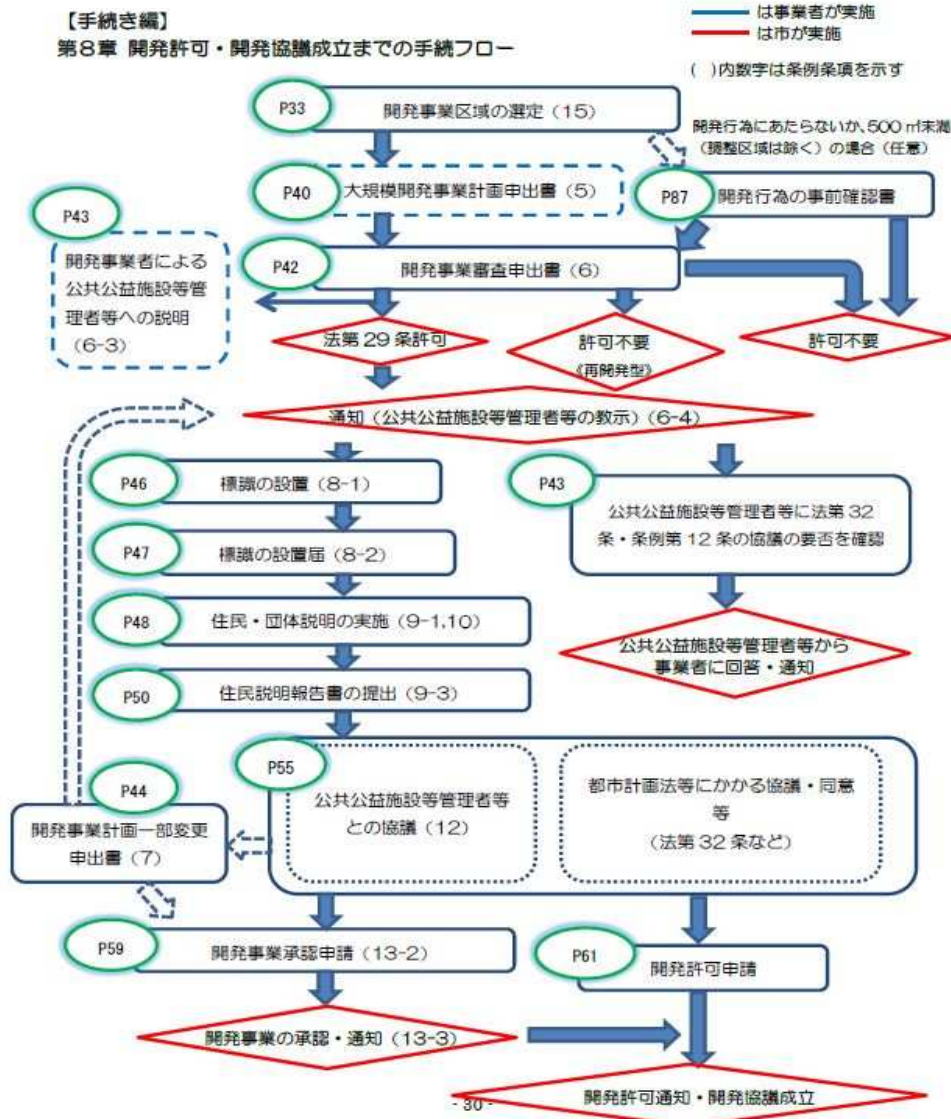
【手続き編】
第8章 開発許可・開発協議成立までの手続フロー

は事業者が実施
は市が実施
( )内数字は条例条項を示す

P33 開発事業区域の選定（15）

開発行為にあたらないか、500㎡未満（調整区域は除く）の場合（任意）

P40 大規模開発事業計画申出書（5）

P87 開発行為の事前確認書

P43 開発事業者による公共公益施設等管理者等への説明（6-3）

P42 開発事業審査申出書（6）

法第29条許可

許可不要《再開発型》

許可不要

通知（公共公益施設等管理者等の教示）(6-4)

P46 標識の設置（8-1）

P47 標識の設置届（8-2）

P48 住民・団体説明の実施（9-1,10）

P50 住民説明報告書の提出（9-3）

P43 公共公益施設等管理者等に法第32条・条例第12条の協議の要否を確認

公共公益施設等管理者等から事業者に回答・通知

P55 公共公益施設等管理者等との協議（12）

都市計画法等にかかる協議・同意等（法第32条など）

P44 開発事業計画一部変更申出書（7）

P59 開発事業承認申請（13-2）

P61 開発許可申請

開発事業の承認・通知（13-3）

開発許可通知・開発協議成立

- 30 -